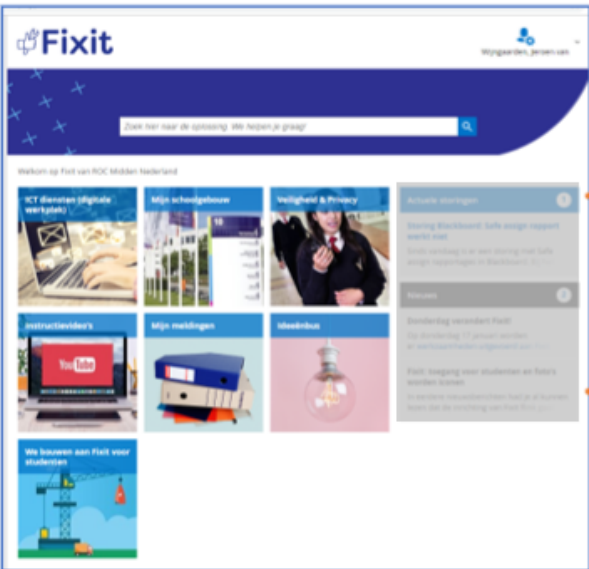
Fixit

Wijngaarden, Jeroen van

Zoek hier naar de oplossing. We helpen je graag!

Welkom op Fixit van ROC Midden Nederland

ICT diensten (digitale werkplek)

Mijn schoolgebouw

Veiligheid & Privacy

Actuele storingen

Storing Blackboard: Safe assign rapport werkt niet

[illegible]

Nieuws

Donderdag verandert Fixit

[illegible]

Fixit: toegang voor studenten en fixers worden kunnen

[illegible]

Instructievideo's

YouTube

Mijn meldingen

Ideeënbus

We bouwen aan Fixit voor studenten